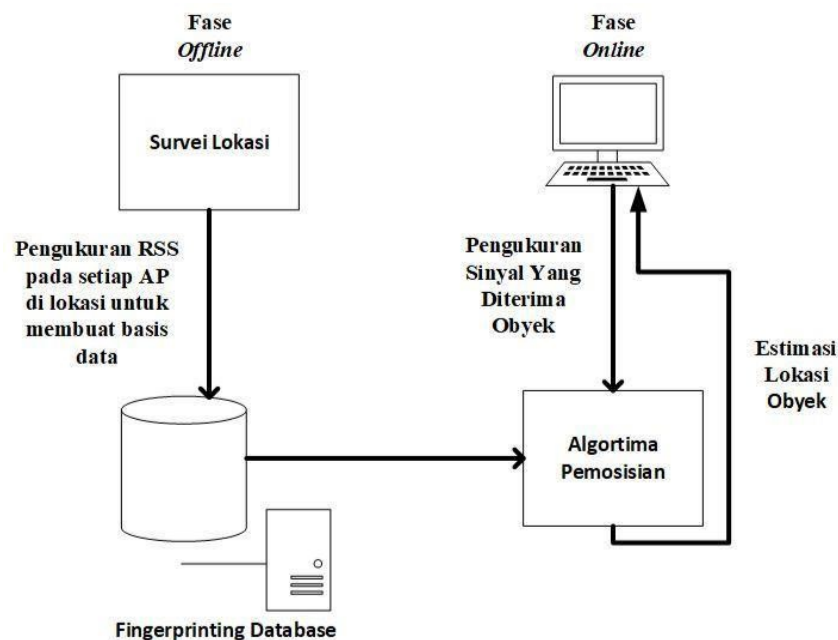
Fase
*Offline*

Survei Lokasi

Fase
*Online*

Pengukuran RSS pada setiap AP di lokasi untuk membuat basis data

Pengukuran Sinyal Yang Diterima Obyek

Estimasi Lokasi Obyek

Algortima Pemosisian

Fingerprinting Database